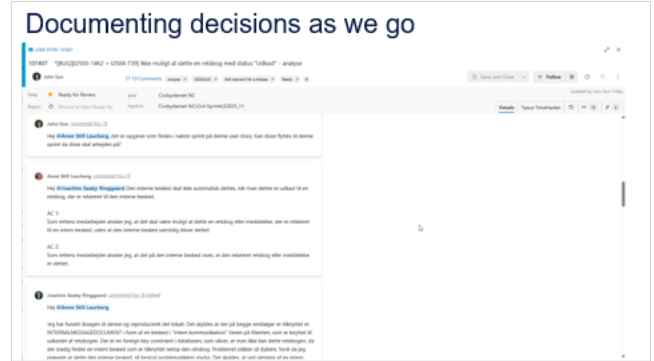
Documenting decisions as we go

USER STORY 107407

107407 *[BUG][2503-1462 + I2504-739] Ikke muligt at slette en retsbog med status "Udkast" - analyse

John Sun

19 Comments

Save and Close

Follow

State Ready for Review

Area Civilsystemet NC

Reason Moved to state Ready for

Iteration Civilsystemet NC\Civil Sprints\I2505_11

Details

Hej @Anne Still Laurberg, det er opgaver som findes i næste sprint på denne user story. Kan disse flyttes til denne sprint da disse skal arbejdes på?

Anne Still Laurberg

Hej @Joachim Saaby Ringgaard Den interne besked skal ikke automatisk slettes, når man sletter et udkast til en retsbog, der er relateret til den interne besked.

AC 1:
Som rettens medarbejder ønsker jeg, at det skal være muligt at slette en retsbog eller meddelelse, der er relateret til en intern besked, uden at den interne besked samtidig bliver slettet.

AC 2:
Som rettens medarbejder ønsker jeg, at det på den interne besked vises, at den relaterede retsbog eller meddelelse er slettet.

Joachim Saaby Ringgaard

Hej @Anne Still Laurberg,

Jeg har fundet årsagen til denne og reproduceret det lokalt. Det skyldes at der på begge retsbøger er tilknyttet et INTERNALMESSAGEDOCUMENT i form af en besked i "Intern kommunikation" fanen på klienten, som er knyttet til udkastet af retsbogen. Der er en foreign key constraint i databasen, som sikrer, at man ikke kan slette retsbogen, da den stadig findes en intern besked som er tilknyttet retsbogen. Problemet opstår så, fordi vi nok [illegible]